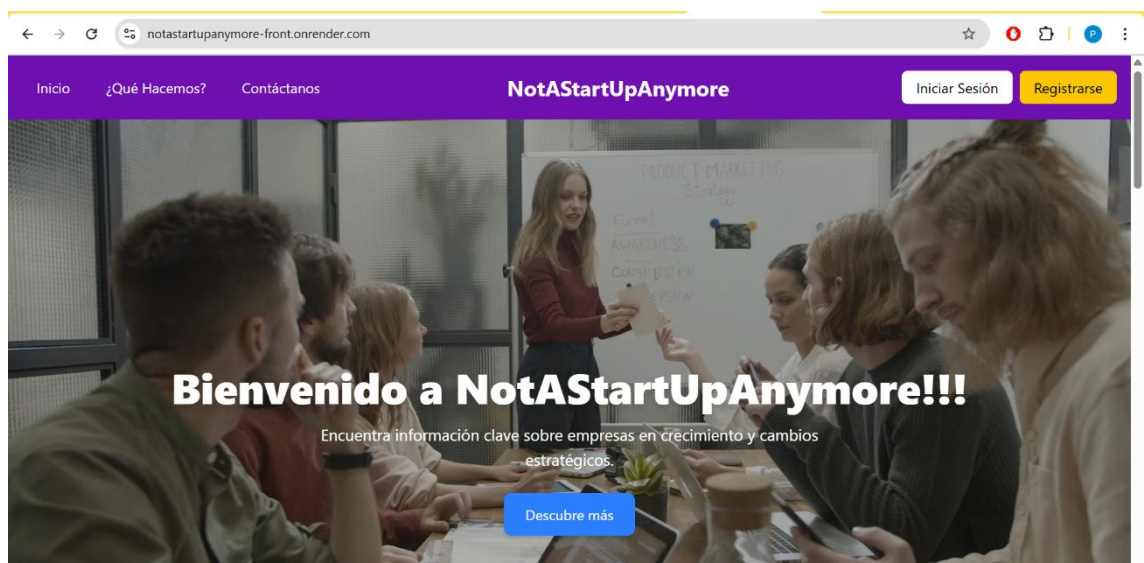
notastartupanymore-front.onrender.com

Inicio ¿Qué Hacemos? Contáctanos

NotAStartUpAnymore

Iniciar Sesión Registrarse

PRODUCT MARKETING Strategy
Funnel
AWARENESS
CONSIDERATION
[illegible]

Bienvenido a NotAStartUpAnymore!!!

Encuentra información clave sobre empresas en crecimiento y cambios estratégicos.

Descubre más